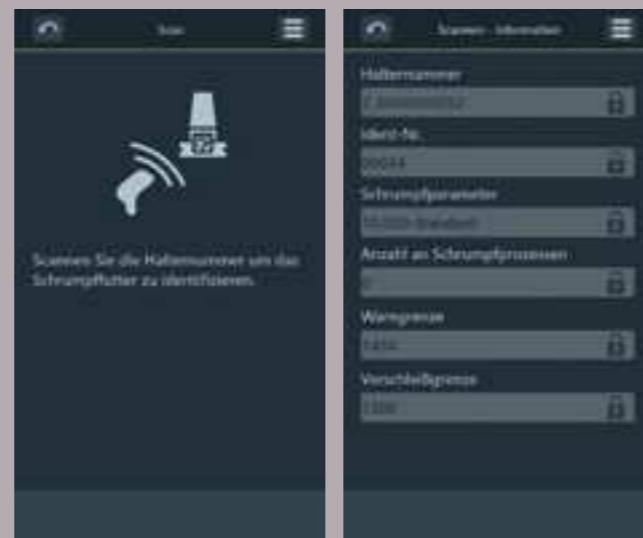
Scan

Scannen Sie die Halternummer um das Schrumpffutter zu identifizieren.

Scannen - Informationen

Halternummer

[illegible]

Ident-Nr.

20044

Schrumpfparameter

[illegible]

Anzahl an Schrumpfprozessen

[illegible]

Warngrenze

1450

Verschleißgrenze

1500